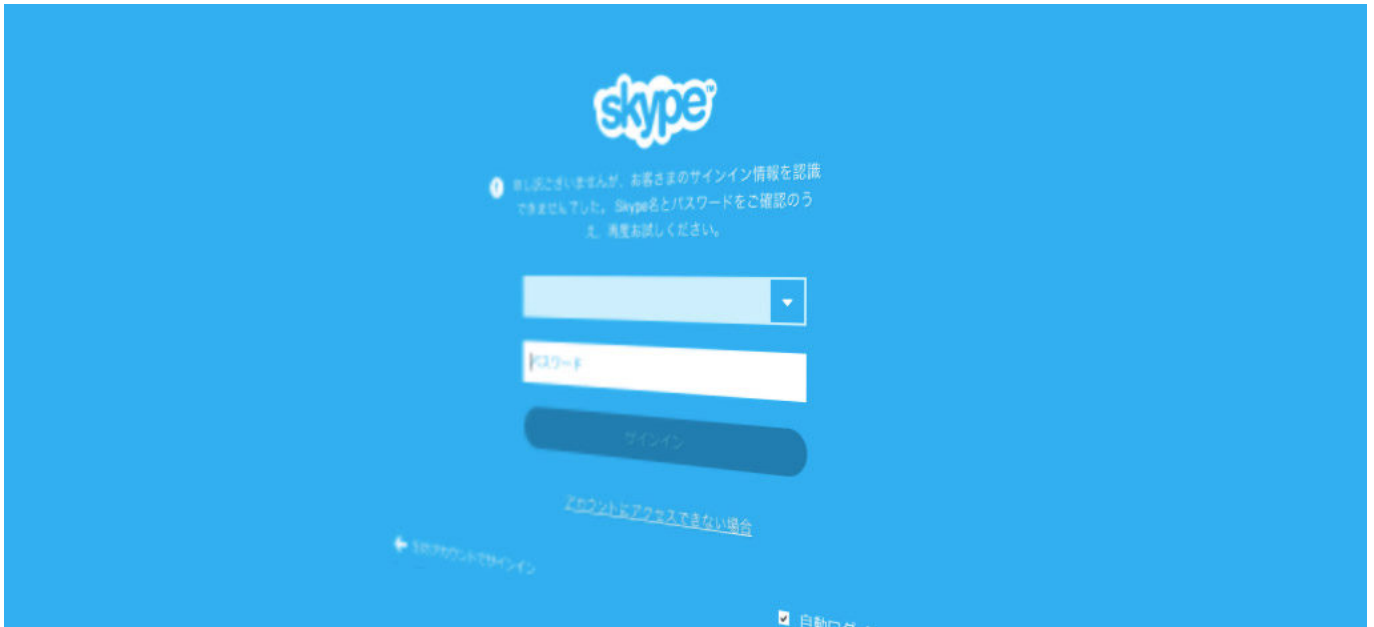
skype

申し訳ございませんが、お客さまのサインイン情報を認識できませんでした。Skype名とパスワードをご確認のうえ、再度お試しください。

パスワード

サインイン

アカウントにアクセスできない場合

別のアカウントでサインイン

自動ログ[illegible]